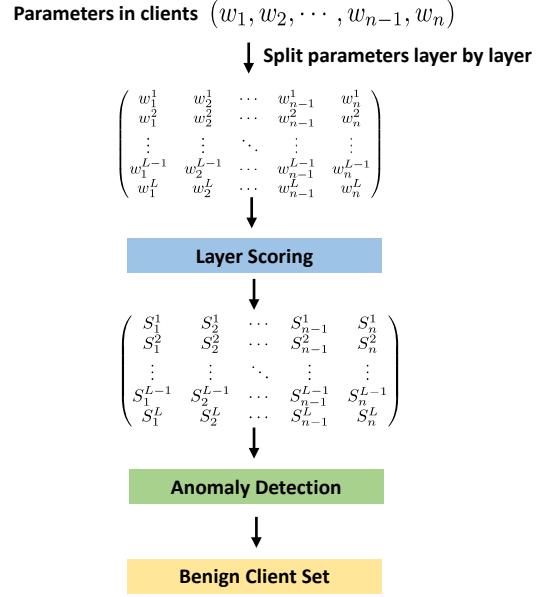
Parameters in clients $(w_1, w_2, \cdots, w_{n-1}, w_n)$

Split parameters layer by layer

$\begin{pmatrix} w_1^1 & w_2^1 & \cdots & w_{n-1}^1 & w_n^1 \\ w_1^2 & w_2^2 & \cdots & w_{n-1}^2 & w_n^2 \\ \vdots & \vdots & \ddots & \vdots & \vdots \\ w_1^{L-1} & w_2^{L-1} & \cdots & w_{n-1}^{L-1} & w_n^{L-1} \\ w_1^L & w_2^L & \cdots & w_{n-1}^L & w_n^L \end{pmatrix}$

Layer Scoring

$\begin{pmatrix} S_1^1 & S_2^1 & \cdots & S_{n-1}^1 & S_n^1 \\ S_1^2 & S_2^2 & \cdots & S_{n-1}^2 & S_n^2 \\ \vdots & \vdots & \ddots & \vdots & \vdots \\ S_1^{L-1} & S_2^{L-1} & \cdots & S_{n-1}^{L-1} & S_n^{L-1} \\ S_1^L & S_2^L & \cdots & S_{n-1}^L & S_n^L \end{pmatrix}$

Anomaly Detection

Benign Client Set